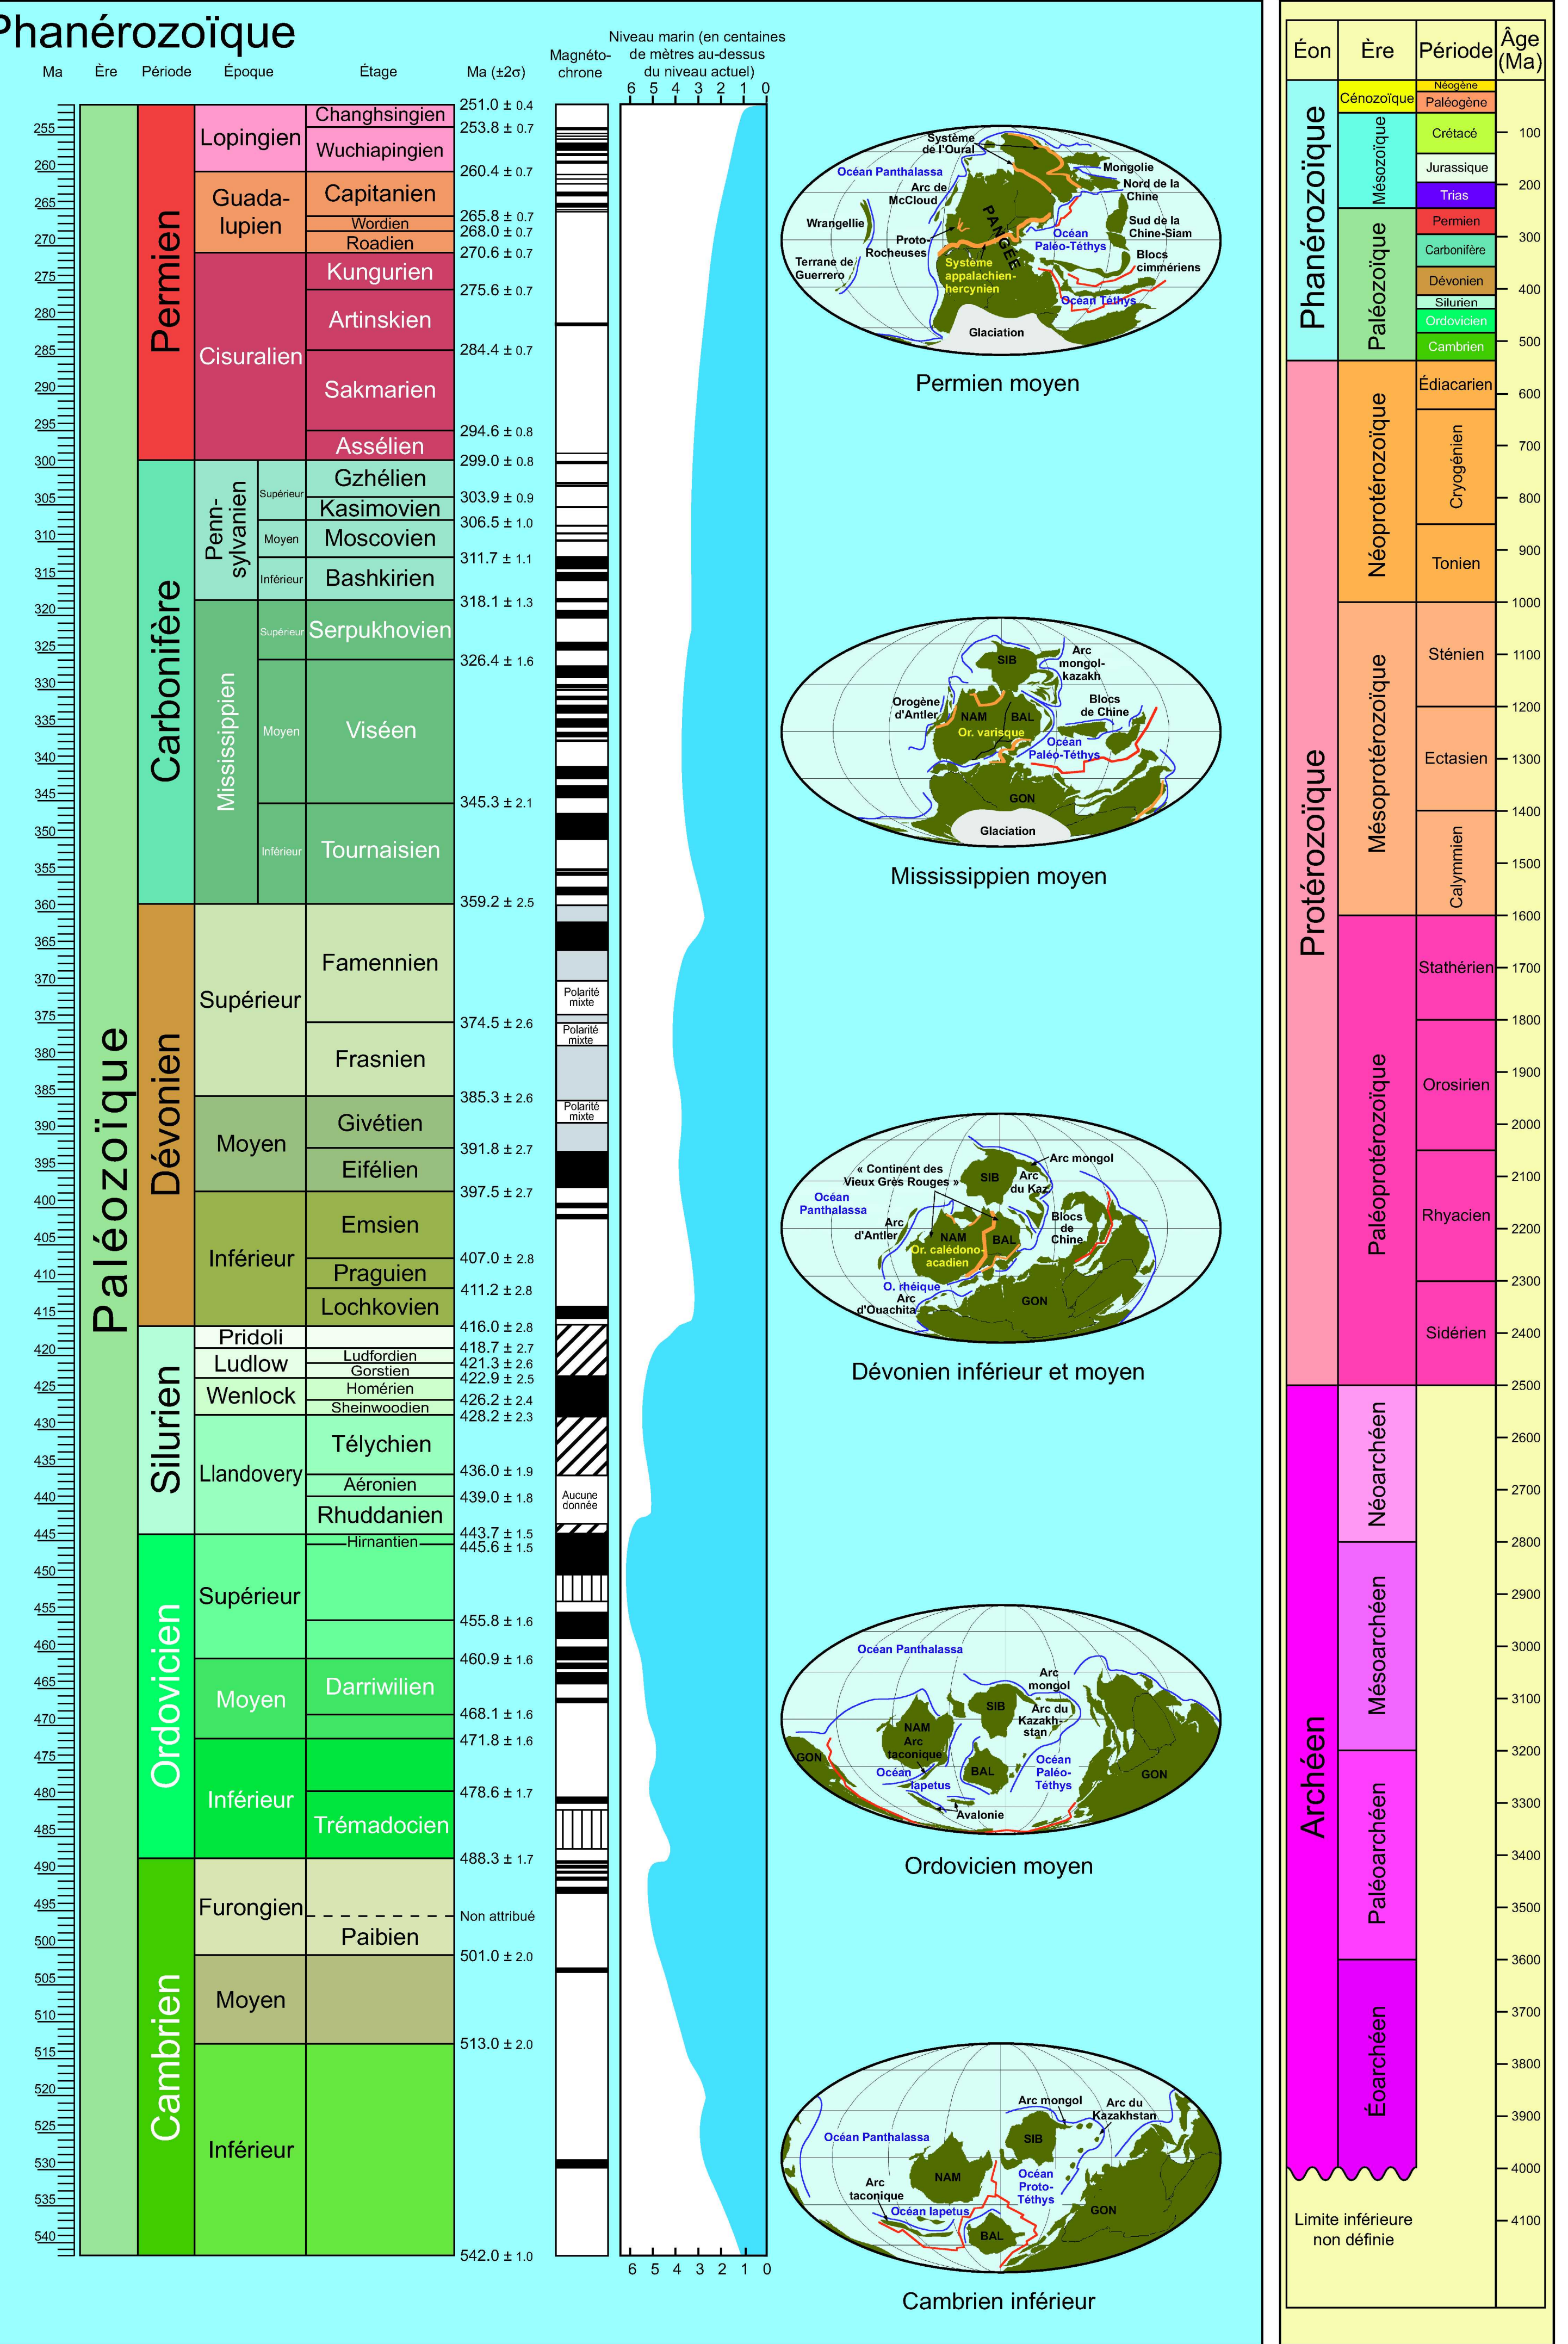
Phanérozoïque

Ma | Ère | Période | Époque | Étage | Ma (±2σ) | Magnéto-chrone | Niveau marin (en centaines de mètres au-dessus du niveau actuel)

6 5 4 3 2 1 0

255 260 265 270 275 280 285 290 295 300 305 310 315 320 325 330 335 340 345 350 355 360 365 370 375 380 385 390 395 400 405 410 415 420 425 430 435 440 445 450 455 460 465 470 475 480 485 490 495 500 505 510 515 520 525 530 535 540

Paléozoïque

Permien
Lopingien: Changhsingien, Wuchiapingien
Guada-lupien: Capitanien, Wordien, Roadien
Cisuralien: Kungurien, Artinskien, Sakmarien, Assélien

Carbonifère
Penn-sylvanien: Supérieur: Gzhélien, Kasimovien; Moyen: Moscovien; Inférieur: Bashkirien
Mississippien: Supérieur: Serpukhovien; Moyen: Viséen; Inférieur: Tournaisien

Dévonien
Supérieur: Famennien, Frasnien
Moyen: Givétien, Eifélien
Inférieur: Emsien, Praguien, Lochkovien

Silurien
Pridoli
Ludlow: Ludfordien, Gorstien
Wenlock: Homérien, Sheinwoodien
Llandovery: Télychien, Aéronien, Rhuddanien

Ordovicien
Supérieur: Hirnantien
Moyen: Darriwilien
Inférieur: Trémadocien

Cambrien
Furongien: Paibien
Moyen
Inférieur

251.0 ± 0.4
253.8 ± 0.7
260.4 ± 0.7
265.8 ± 0.7
268.0 ± 0.7
270.6 ± 0.7
275.6 ± 0.7
284.4 ± 0.7
294.6 ± 0.8
299.0 ± 0.8
303.9 ± 0.9
306.5 ± 1.0
311.7 ± 1.1
318.1 ± 1.3
326.4 ± 1.6
345.3 ± 2.1
359.2 ± 2.5
374.5 ± 2.6
385.3 ± 2.6
391.8 ± 2.7
397.5 ± 2.7
407.0 ± 2.8
411.2 ± 2.8
416.0 ± 2.8
418.7 ± 2.7
421.3 ± 2.6
422.9 ± 2.5
426.2 ± 2.4
428.2 ± 2.3
436.0 ± 1.9
439.0 ± 1.8
443.7 ± 1.5
445.6 ± 1.5
455.8 ± 1.6
460.9 ± 1.6
468.1 ± 1.6
471.8 ± 1.6
478.6 ± 1.7
488.3 ± 1.7
Non attribué
501.0 ± 2.0
513.0 ± 2.0
542.0 ± 1.0

Polarité mixte
Polarité mixte
Polarité mixte
Aucune donnée

Système de l'Oural
Océan Panthalassa
Arc de McCloud
Wrangellie
Proto-Rocheuses
Terrane de Guerrero
PANGÉE
Système appalachien-hercynien
Mongolie
Nord de la Chine
Sud de la Chine-Siam
Océan Paléo-Téthys
Blocs cimmériens
Océan Téthys
Glaciation
Permien moyen

SIB
Arc mongol-kazakh
Orogène d'Antler
NAM
BAL
Or. varisque
Blocs de Chine
Océan Paléo-Téthys
GON
Glaciation
Mississippien moyen

« Continent des Vieux Grès Rouges »
Océan Panthalassa
SIB
Arc mongol
Arc du Kaz
Arc d'Antler
NAM
BAL
Or. calédono-acadien
Blocs de Chine
O. rhéique
Arc d'Ouachita
GON
Dévonien inférieur et moyen

Océan Panthalassa
Arc mongol
SIB
Arc du Kazakh-stan
NAM
Arc taconique
GON
Océan Iapetus
BAL
Océan Paléo-Téthys
GON
Avalonie
Ordovicien moyen

Arc mongol
Arc du Kazakhstan
Océan Panthalassa
SIB
NAM
Arc taconique
Océan Proto-Téthys
Océan Iapetus
BAL
GON
Cambrien inférieur

| Éon | Ère | Période | Âge (Ma) |
|---|---|---|---|
| Phanérozoïque | Cénozoïque | Néogène | |
| | | Paléogène | |
| | Mésozoïque | Crétacé | 100 |
| | | Jurassique | 200 |
| | | Trias | |
| | Paléozoïque | Permien | 300 |
| | | Carbonifère | |
| | | Dévonien | 400 |
| | | Silurien | |
| | | Ordovicien | |
| | | Cambrien | 500 |
| Protérozoïque | Néoprotérozoïque | Édiacarien | 600 |
| | | Cryogénien | 700 |
| | | | 800 |
| | | Tonien | 900 |
| | Mésoprotérozoïque | Sténien | 1000 |
| | | | 1100 |
| | | Ectasien | 1200 |
| | | | 1300 |
| | | Calymmien | 1400 |
| | | | 1500 |
| | Paléoprotérozoïque | Stathérien | 1600 |
| | | | 1700 |
| | | Orosirien | 1800 |
| | | | 1900 |
| | | Rhyacien | 2000 |
| | | | 2100 |
| | | Sidérien | 2200 |
| | | | 2300 |
| | | | 2400 |
| Archéen | Néoarchéen | | 2500 |
| | | | 2600 |
| | | | 2700 |
| | Mésoarchéen | | 2800 |
| | | | 2900 |
| | | | 3000 |
| | | | 3100 |
| | Paléoarchéen | | 3200 |
| | | | 3300 |
| | | | 3400 |
| | | | 3500 |
| | Éoarchéen | | 3600 |
| | | | 3700 |
| | | | 3800 |
| | | | 3900 |
| | | | 4000 |
| | | | 4100 |

Limite inférieure non définie